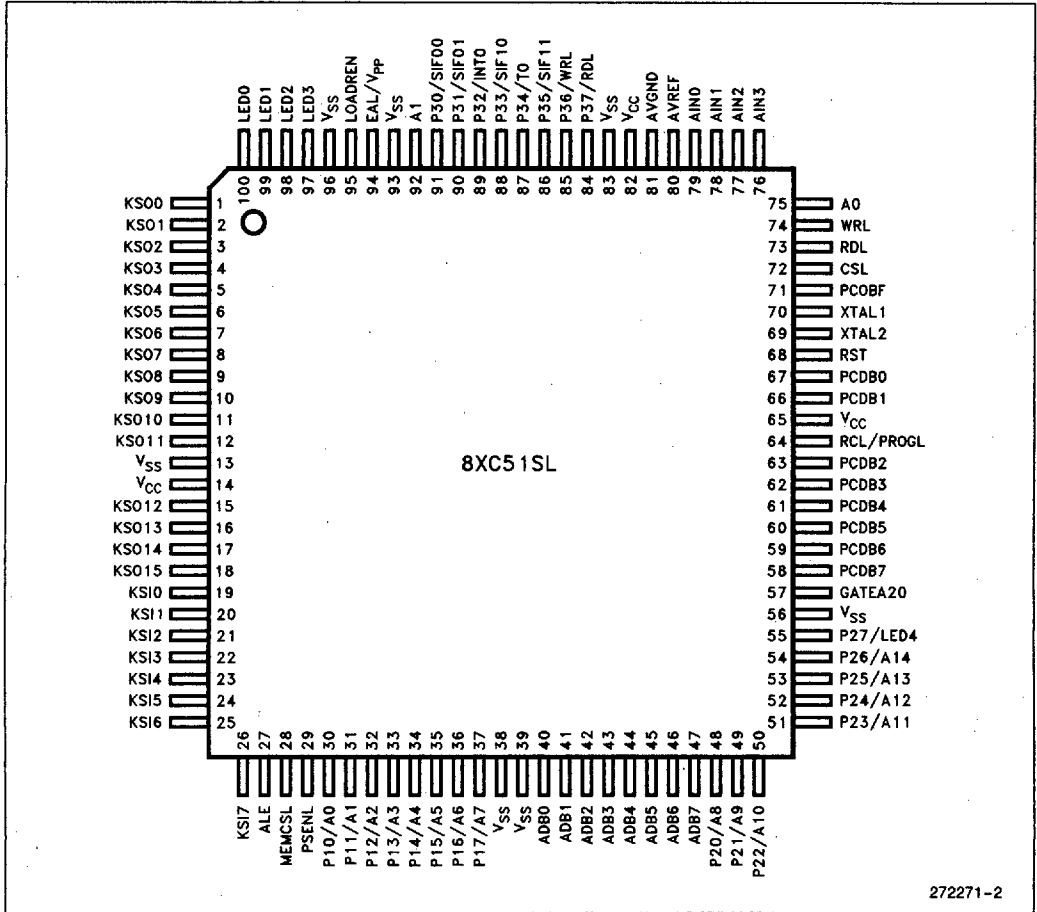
LED0 LED1 LED2 LED3 $V_{SS}$ LOADREN EAL/$V_{PP}$ $V_{SS}$ A1 P30/SIF00 P31/SIF01 P32/INT0 P33/SIF10 P34/T0 P35/SIF11 P36/WRL P37/RDL $V_{SS}$ $V_{CC}$ AVGND AVREF AIN0 AIN1 AIN2 AIN3

100 99 98 97 96 95 94 93 92 91 90 89 88 87 86 85 84 83 82 81 80 79 78 77 76

KS00 1
KS01 2
KS02 3
KS03 4
KS04 5
KS05 6
KS06 7
KS07 8
KS08 9
KS09 10
KS010 11
KS011 12
$V_{SS}$ 13
$V_{CC}$ 14
KS012 15
KS013 16
KS014 17
KS015 18
KSI0 19
KSI1 20
KSI2 21
KSI3 22
KSI4 23
KSI5 24
KSI6 25

8XC51SL

75 A0
74 WRL
73 RDL
72 CSL
71 PCOBF
70 XTAL1
69 XTAL2
68 RST
67 PCDB0
66 PCDB1
65 $V_{CC}$
64 RCL/PROGL
63 PCDB2
62 PCDB3
61 PCDB4
60 PCDB5
59 PCDB6
58 PCDB7
57 GATEA20
56 $V_{SS}$
55 P27/LED4
54 P26/A14
53 P25/A13
52 P24/A12
51 P23/A11

26 27 28 29 30 31 32 33 34 35 36 37 38 39 40 41 42 43 44 45 46 47 48 49 50

KSI7 ALE MEMCSL PSENL P10/A0 P11/A1 P12/A2 P13/A3 P14/A4 P15/A5 P16/A6 P17/A7 $V_{SS}$ $V_{SS}$ ADB0 ADB1 ADB2 ADB3 ADB4 ADB5 ADB6 ADB7 P20/A8 P21/A9 P22/A10

272271-2